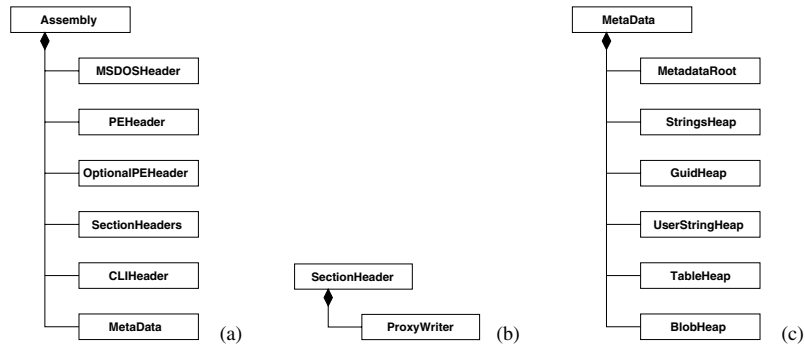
Assembly

MSDOSHeader

PEHeader

OptionalPEHeader

SectionHeaders

CLIHeader

MetaData

(a)

SectionHeader

ProxyWriter

(b)

MetaData

MetadataRoot

StringsHeap

GuidHeap

UserStringHeap

TableHeap

BlobHeap

(c)